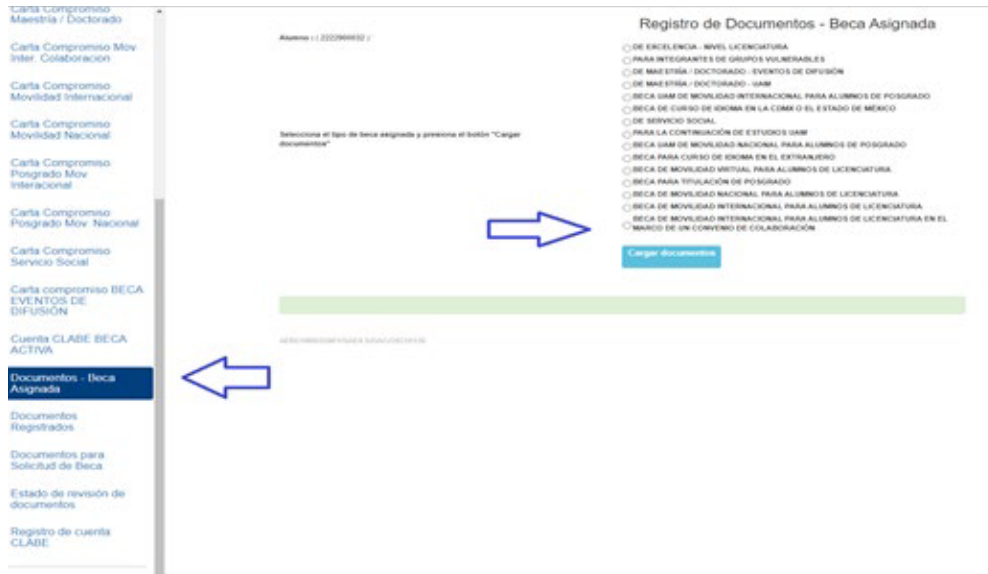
Carta Compromiso Maestría / Doctorado

Carta Compromiso Mov Inter. Colaboracion

Carta Compromiso Movilidad Internacional

Carta Compromiso Movilidad Nacional

Carta Compromiso Posgrado Mov Interacional

Carta Compromiso Posgrado Mov. Nacional

Carta Compromiso Servicio Social

Carta compromiso BECA EVENTOS DE DIFUSIÓN

Cuenta CLABE BECA ACTIVA

Documentos - Beca Asignada

Documentos Registrados

Documentos para Solicitud de Beca

Estado de revisión de documentos

Registro de cuenta CLABE

Registro de Documentos - Beca Asignada

Alumno : ( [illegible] )

Selecciona el tipo de beca asignada y presiona el botón "Cargar documentos"

DE EXCELENCIA - NIVEL LICENCIATURA
PARA INTEGRANTES DE GRUPOS VULNERABLES
DE MAESTRÍA / DOCTORADO - EVENTOS DE DIFUSIÓN
DE MAESTRÍA / DOCTORADO - UAM
BECA UAM DE MOVILIDAD INTERNACIONAL PARA ALUMNOS DE POSGRADO
BECA DE CURSO DE IDIOMA EN LA CDMX O EL ESTADO DE MÉXICO
DE SERVICIO SOCIAL
PARA LA CONTINUACIÓN DE ESTUDIOS UAM
BECA UAM DE MOVILIDAD NACIONAL PARA ALUMNOS DE POSGRADO
BECA PARA CURSO DE IDIOMA EN EL EXTRANJERO
BECA DE MOVILIDAD VIRTUAL PARA ALUMNOS DE LICENCIATURA
BECA PARA TITULACIÓN DE POSGRADO
BECA DE MOVILIDAD NACIONAL PARA ALUMNOS DE LICENCIATURA
BECA DE MOVILIDAD INTERNACIONAL PARA ALUMNOS DE LICENCIATURA
BECA DE MOVILIDAD INTERNACIONAL PARA ALUMNOS DE LICENCIATURA EN EL MARCO DE UN CONVENIO DE COLABORACIÓN

Cargar documentos

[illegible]